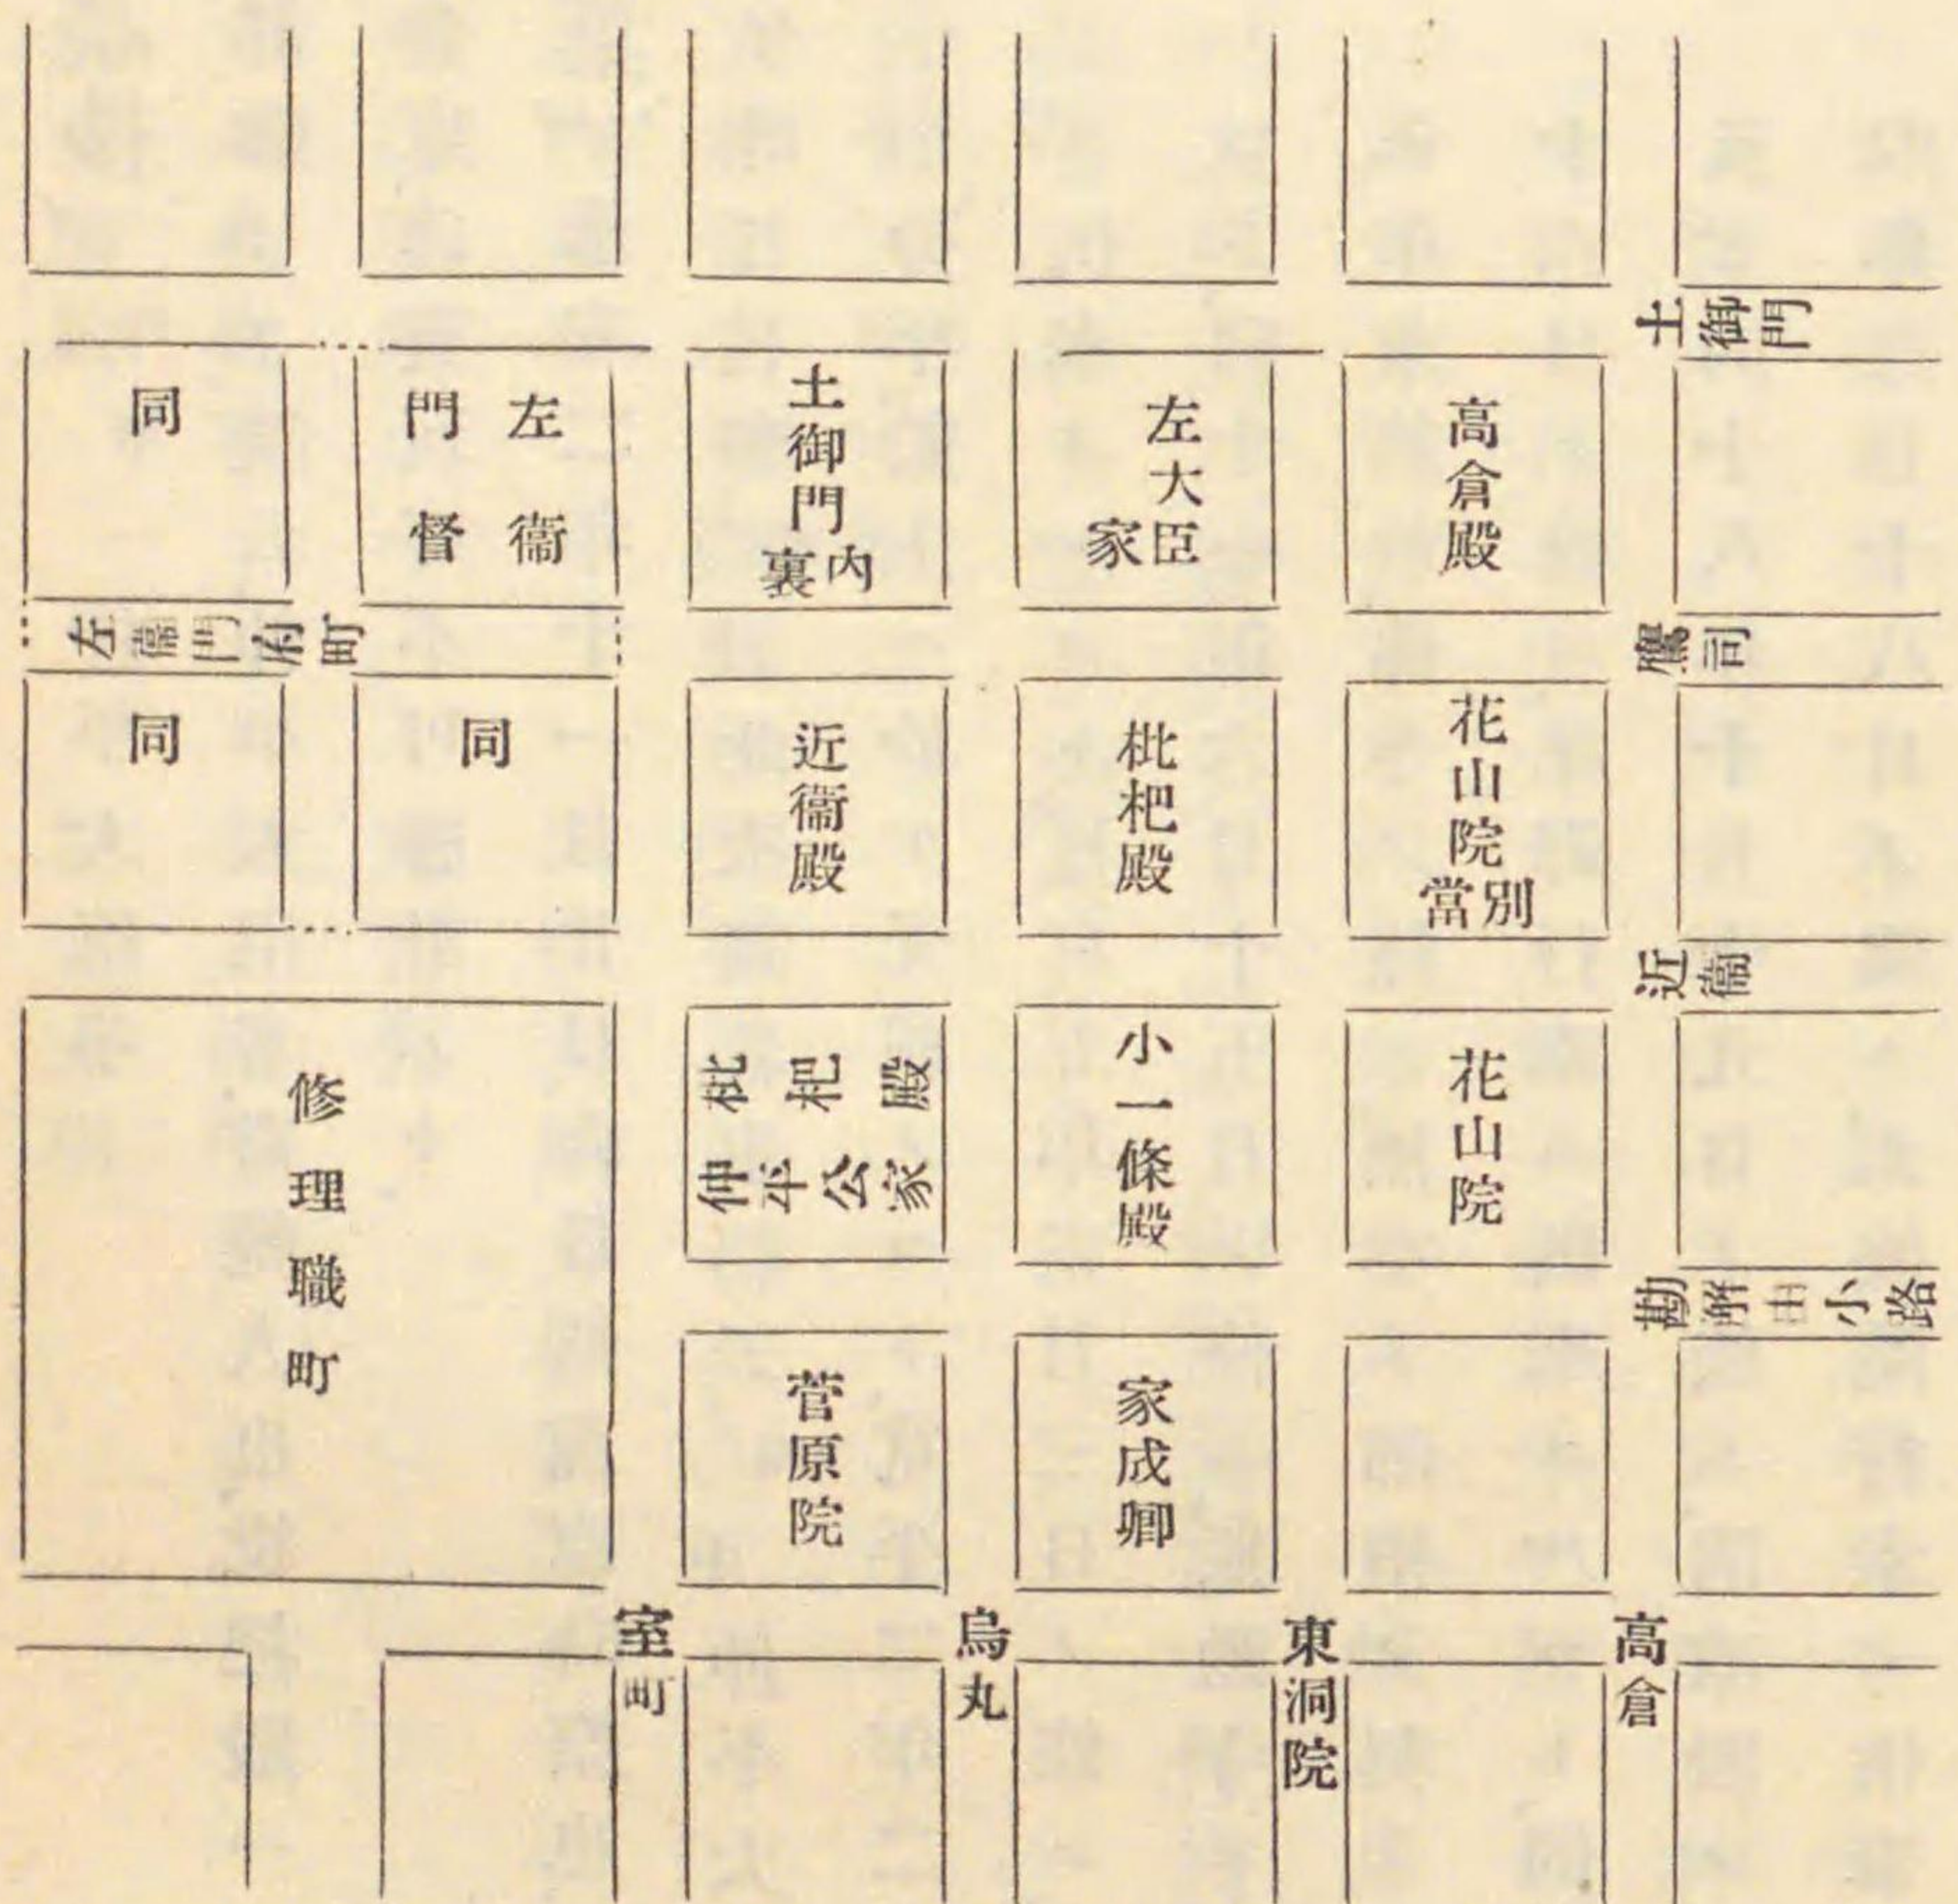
土御門

同

左衛門督

土御門内裏

左大臣家

高倉殿

左衛門府町

鷹司

同

同

近衛殿

枇杷殿

花山院別當

近衛

修理職町

枇杷殿伴中納言家

小一條殿

花山院

勘解由小路

菅原院

家成卿

室町

烏丸

東洞院

高倉